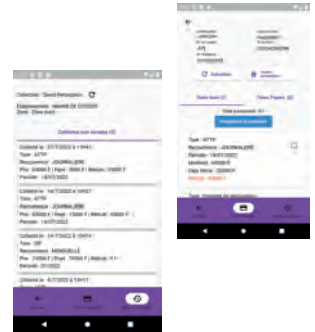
Collecteur : David Ramazzotti

Emplacement : MAIRIE DE COCODY
Zone : Zone Ouest

Collectes non réussies (4)

Collecté le : 27/7/2022 à 19h41
Taxe : ATTP
Recouvrement : JOURNALIERE
Prix : 43000 F | Payé : 5000 F | Reliquat : 15000 F
Période : 4/5/2022

Collecté le : 14/7/2022 à 10h57
Taxe : ATTP
Recouvrement : JOURNALIERE
Prix : 40000 F | Payé : 15000 F | Reliquat : 43000 F
Période : 14/07/2022

Collecté le : 13/7/2022 à 10h59
Taxe : ISP
Recouvrement : MENSUELLE
Prix : 74000 F | Payé : 74500 F | Reliquat : 0 F
Période : 01/2022

Collecté le : 4/7/2022 à 13h17

Actualiser

Toutes taxes (4)

Taxes Payées (0)

Total à encaisser : 0 F

Enregistrer la promotion

Taxe : ATTP
Recouvrement : JOURNALIERE
Période : 14/07/2022
Montant : 43000 F
Date limite : 2/2022
Retard : 25000 F